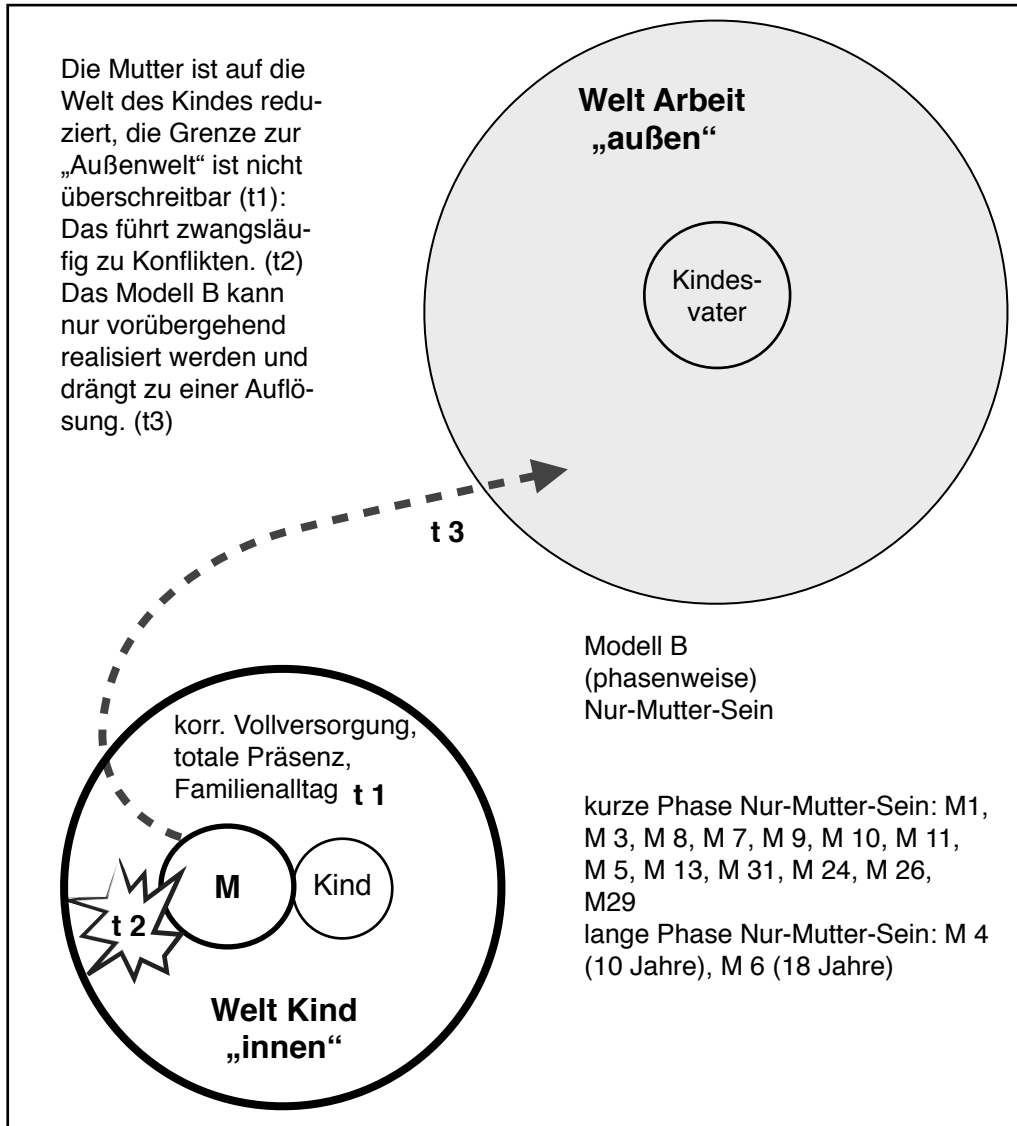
Die Mutter ist auf die Welt des Kindes reduziert, die Grenze zur „Außenwelt" ist nicht überschreitbar (t1): Das führt zwangsläufig zu Konflikten. (t2) Das Modell B kann nur vorübergehend realisiert werden und drängt zu einer Auflösung. (t3)

Welt Arbeit
„außen"

Kindesvater

t 3

Modell B
(phasenweise)
Nur-Mutter-Sein

korr. Vollversorgung, totale Präsenz, Familienalltag

t 1

M

Kind

t 2

Welt Kind
„innen"

kurze Phase Nur-Mutter-Sein: M1, M 3, M 8, M 7, M 9, M 10, M 11, M 5, M 13, M 31, M 24, M 26, M29
lange Phase Nur-Mutter-Sein: M 4 (10 Jahre), M 6 (18 Jahre)